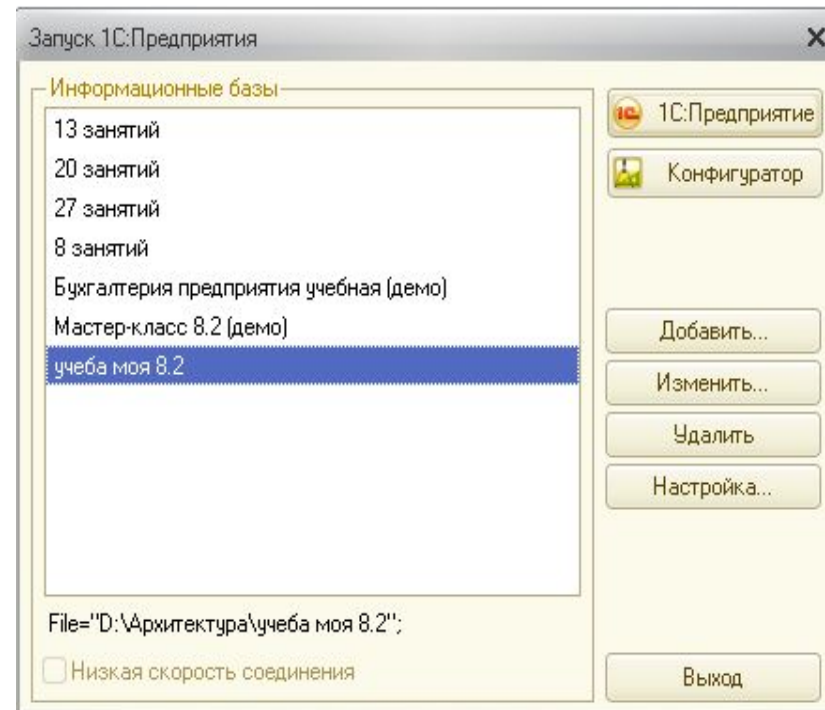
Запуск 1С:Предприятия

Информационные базы

13 занятий
20 занятий
27 занятий
8 занятий
Бухгалтерия предприятия учебная (демо)
Мастер-класс 8.2 (демо)
учеба моя 8.2

File="D:\Архитектура\учеба моя 8.2";

Низкая скорость соединения

1С:Предприятие
Конфигуратор
Добавить...
Изменить...
Удалить
Настройка...
Выход